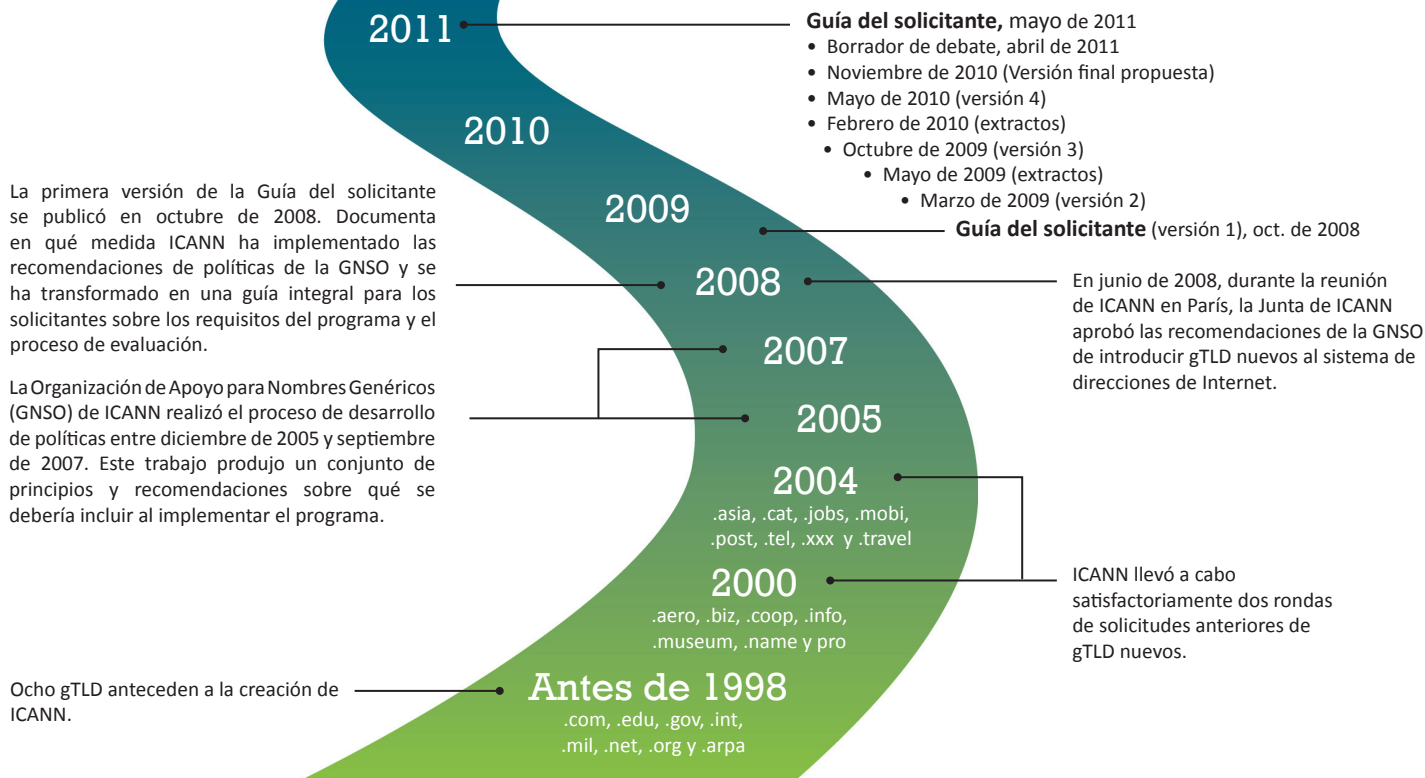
2011

Guía del solicitante, mayo de 2011

• Borrador de debate, abril de 2011
• Noviembre de 2010 (Versión final propuesta)
• Mayo de 2010 (versión 4)
• Febrero de 2010 (extractos)
• Octubre de 2009 (versión 3)
• Mayo de 2009 (extractos)
• Marzo de 2009 (versión 2)

2010

2009

Guía del solicitante (versión 1), oct. de 2008

La primera versión de la Guía del solicitante se publicó en octubre de 2008. Documenta en qué medida ICANN ha implementado las recomendaciones de políticas de la GNSO y se ha transformado en una guía integral para los solicitantes sobre los requisitos del programa y el proceso de evaluación.

2008

En junio de 2008, durante la reunión de ICANN en París, la Junta de ICANN aprobó las recomendaciones de la GNSO de introducir gTLD nuevos al sistema de direcciones de Internet.

2007

La Organización de Apoyo para Nombres Genéricos (GNSO) de ICANN realizó el proceso de desarrollo de políticas entre diciembre de 2005 y septiembre de 2007. Este trabajo produjo un conjunto de principios y recomendaciones sobre qué se debería incluir al implementar el programa.

2005

2004
.asia, .cat, .jobs, .mobi, .post, .tel, .xxx y .travel

2000
.aero, .biz, .coop, .info, .museum, .name y pro

ICANN llevó a cabo satisfactoriamente dos rondas de solicitudes anteriores de gTLD nuevos.

Ocho gTLD anteceden a la creación de ICANN.

Antes de 1998
.com, .edu, .gov, .int, .mil, .net, .org y .arpa